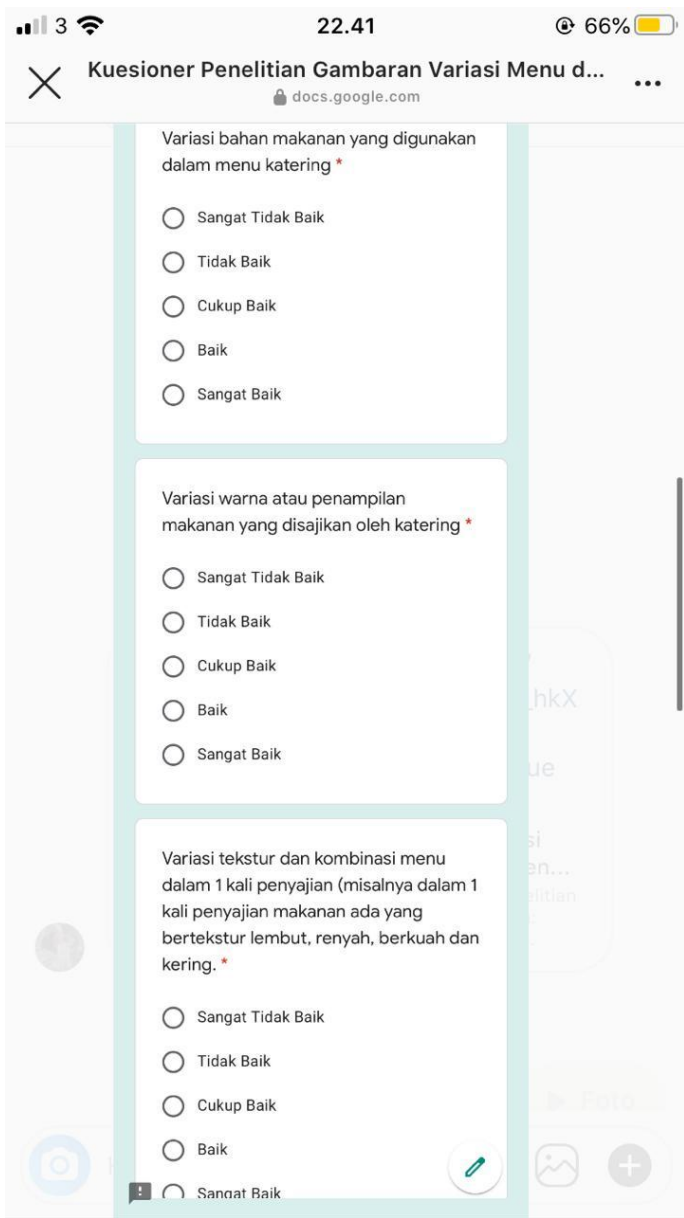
3 22.41 66%

Kuesioner Penelitian Gambaran Variasi Menu d...
docs.google.com

Variasi bahan makanan yang digunakan dalam menu katering *

Sangat Tidak Baik
Tidak Baik
Cukup Baik
Baik
Sangat Baik

Variasi warna atau penampilan makanan yang disajikan oleh katering *

Sangat Tidak Baik
Tidak Baik
Cukup Baik
Baik
Sangat Baik

Variasi tekstur dan kombinasi menu dalam 1 kali penyajian (misalnya dalam 1 kali penyajian makanan ada yang bertekstur lembut, renyah, berkuah dan kering. *

Sangat Tidak Baik
Tidak Baik
Cukup Baik
Baik
Sangat Baik